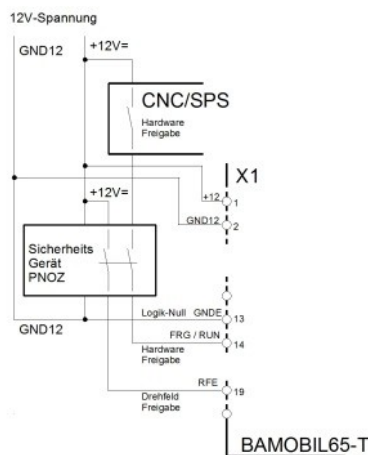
12V-Spannung

GND12

+12V=

CNC/SPS

Hardware Freigabe

X1

+12

1

GND12

2

+12V=

Sicherheits Gerät PNOZ

GND12

Logik-Null GNDE

13

FRG / RUN

Hardware Freigabe

14

RFE

19

Drehfeld Freigabe

BAMOBIL65-T